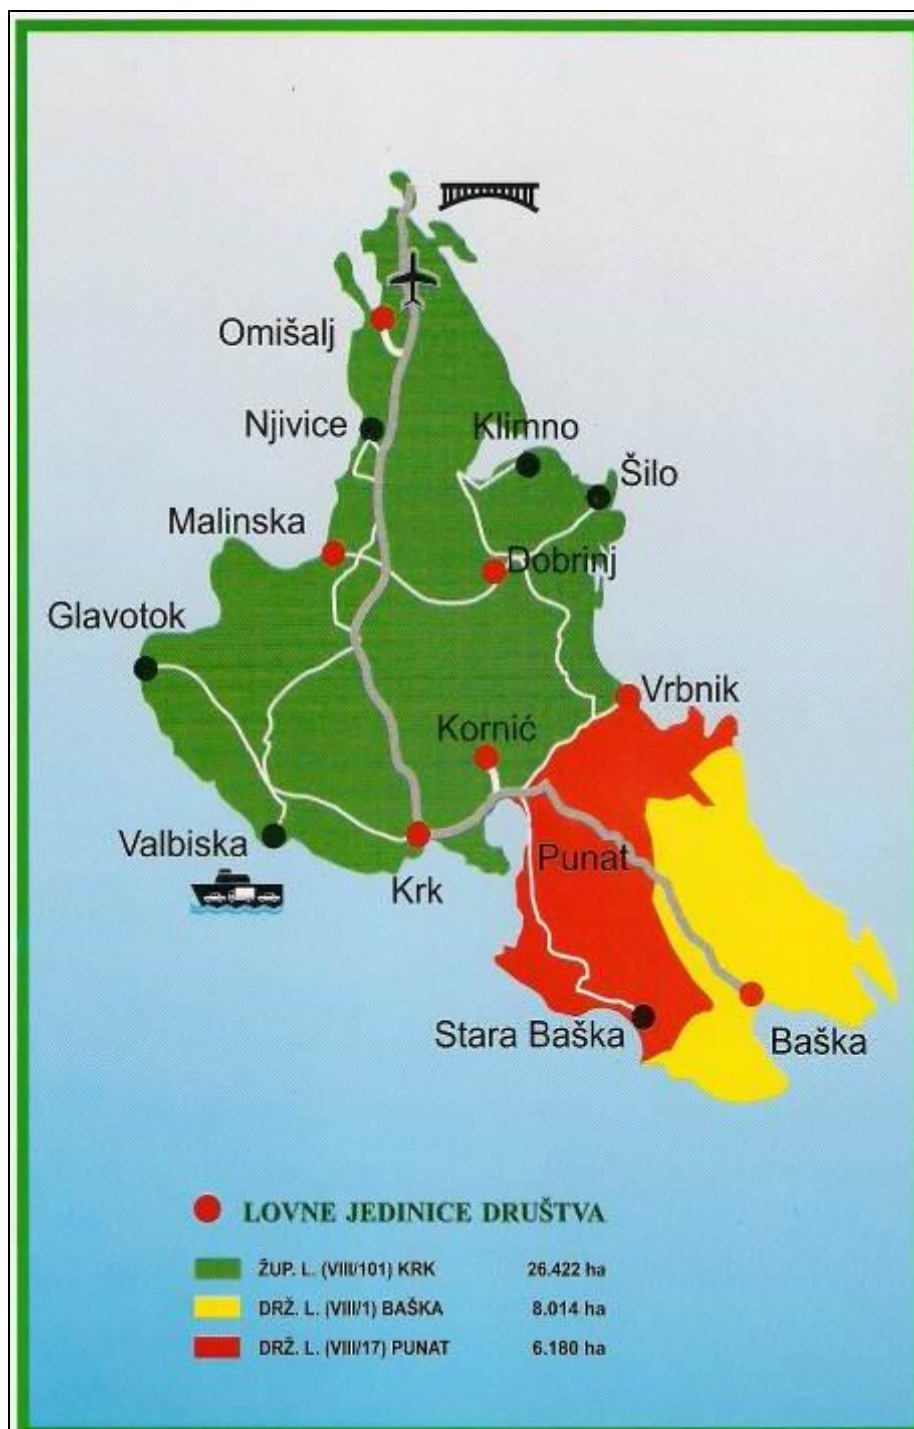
Omišalj
Njivice
Klimno
Šilo
Malinska
Dobrinj
Glavotok
Vrbnik
Kornić
Valbiska
Krk
Punat
Stara Baška
Baška

LOVNE JEDINICE DRUŠTVA

| | | |
|---|---|---|
| | ŽUP. L. (VIII/101) KRK | 26.422 ha |
| | DRŽ. L. (VIII/1) BAŠKA | 8.014 ha |
| | DRŽ. L. (VIII/17) PUNAT | 6.180 ha |